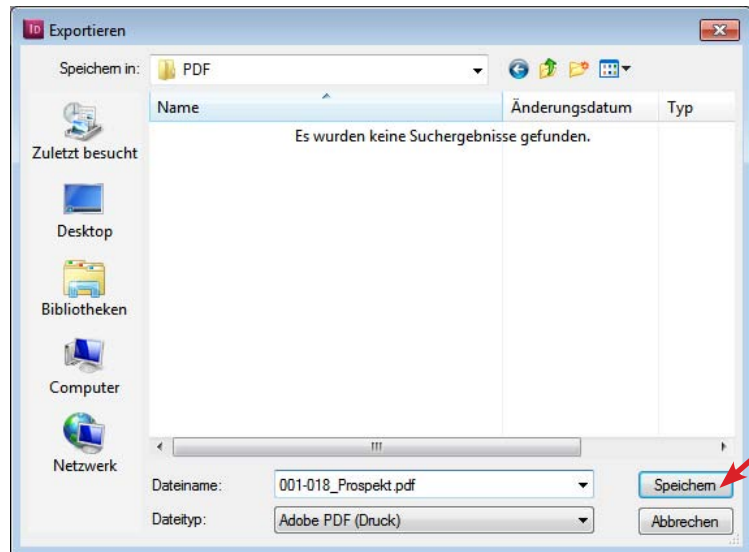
ID Exportieren

Speichern in: PDF

Name

Änderungsdatum

Typ

Es wurden keine Suchergebnisse gefunden.

Zuletzt besucht

Desktop

Bibliotheken

Computer

Netzwerk

Dateiname: 001-018_Prospekt.pdf

Dateityp: Adobe PDF (Druck)

Speichern

Abbrechen